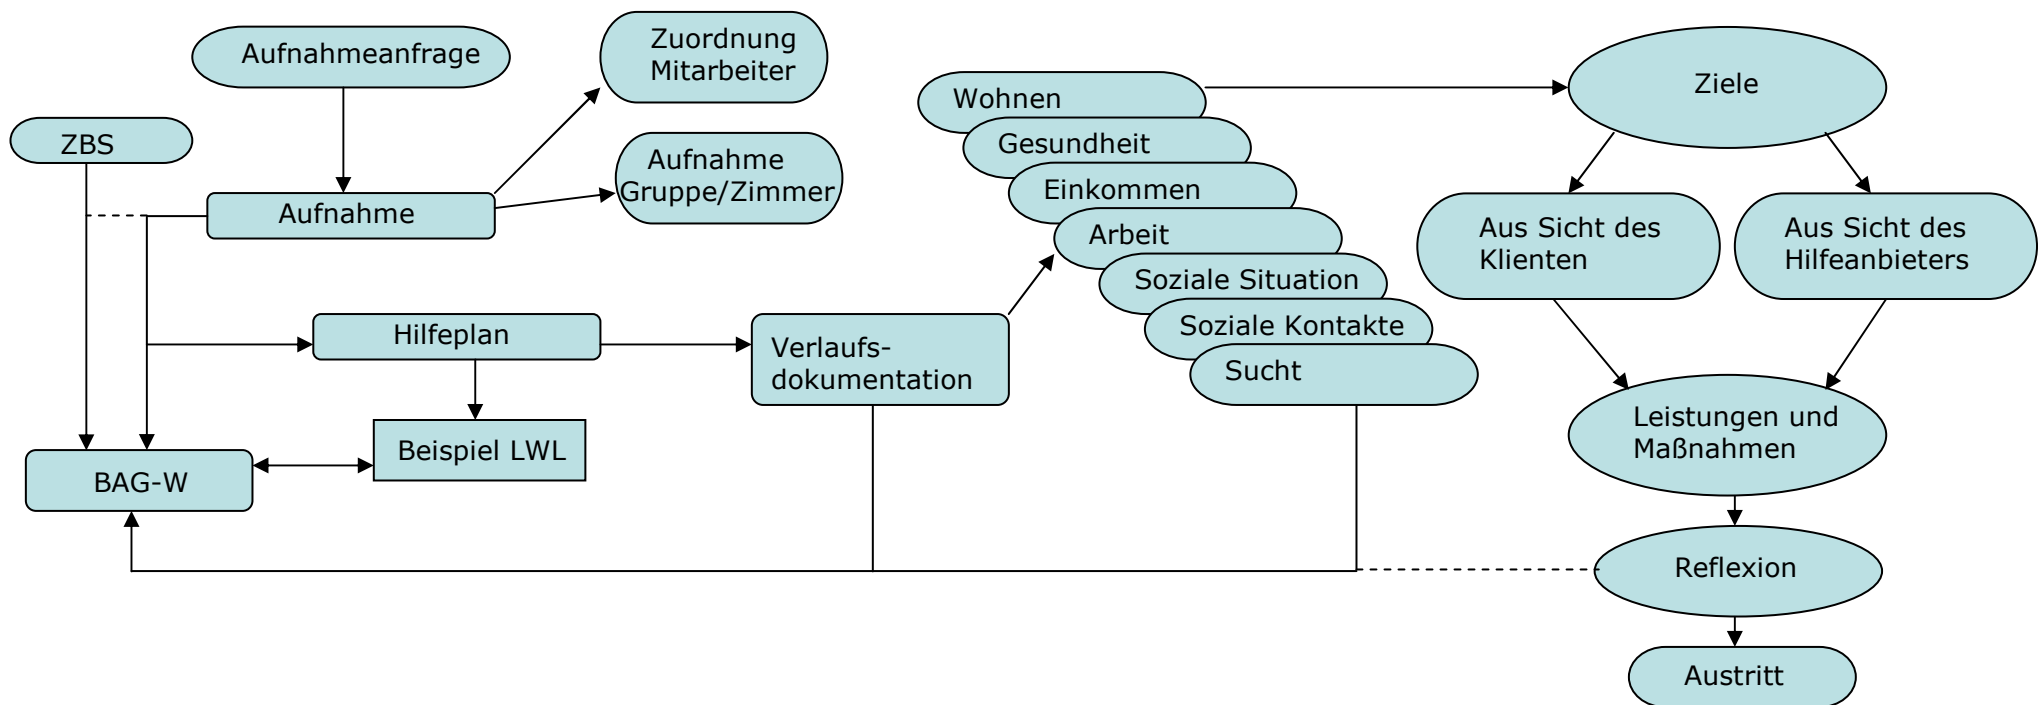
Aufnahmeanfrage

Zuordnung Mitarbeiter

ZBS

Aufnahme

Aufnahme Gruppe/Zimmer

Hilfeplan

Beispiel LWL

BAG-W

Verlaufsdokumentation

Wohnen

Gesundheit

Einkommen

Arbeit

Soziale Situation

Soziale Kontakte

Sucht

Ziele

Aus Sicht des Klienten

Aus Sicht des Hilfeanbieters

Leistungen und Maßnahmen

Reflexion

Austritt